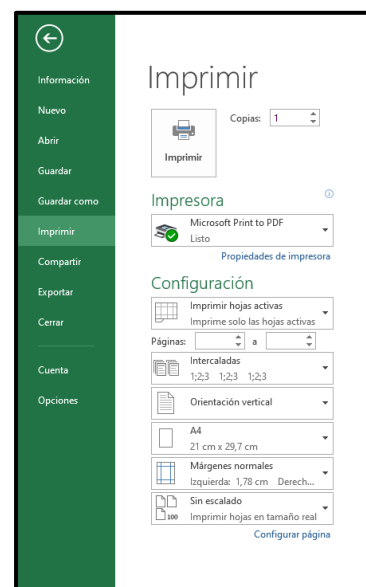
Información
Nuevo
Abrir
Guardar
Guardar como
Imprimir
Compartir
Exportar
Cerrar
Cuenta
Opciones

Imprimir

Imprimir

Copias: 1

Impresora

Microsoft Print to PDF
Listo

Propiedades de impresora

Configuración

Imprimir hojas activas
Imprime solo las hojas activas

Páginas: a

Intercaladas
1;2;3 1;2;3 1;2;3

Orientación vertical

A4
21 cm x 29,7 cm

Márgenes normales
Izquierda: 1,78 cm Derech...

Sin escalado
Imprimir hojas en tamaño real

100

Configurar página